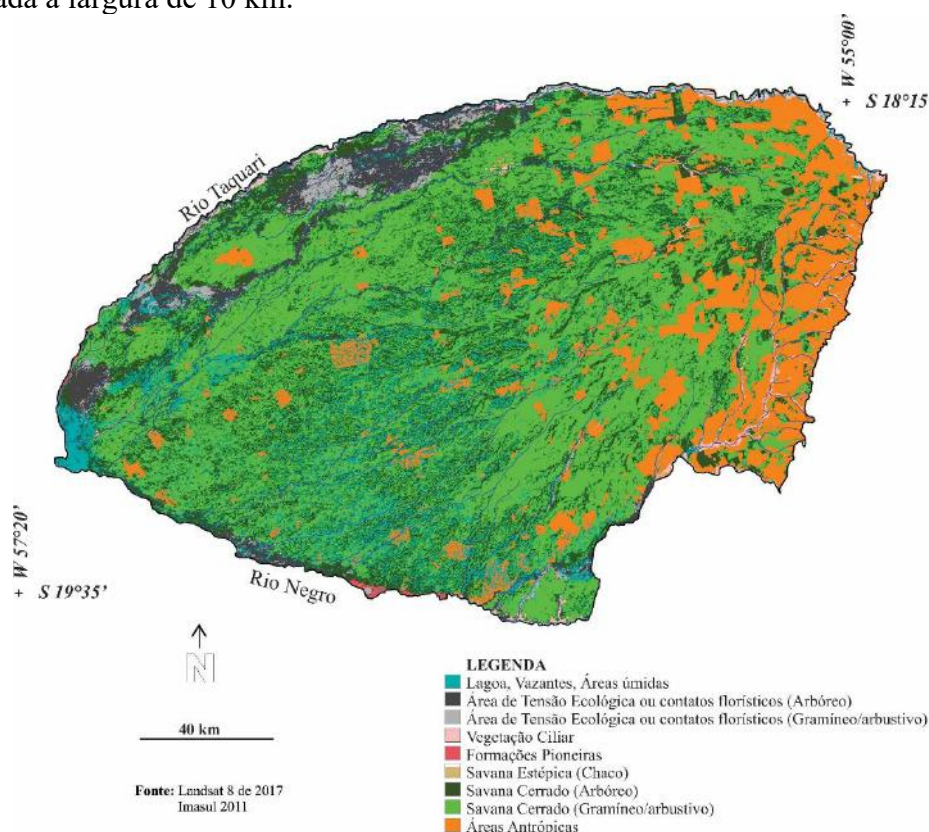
ada a largura de 10 km.

W 55°00'
+ S 18°15

Rio Taquari

W 57°20'
+ S 19°35'

Rio Negro

N

40 km

Fonte: Landsat 8 de 2017
Imasul 2011

LEGENDA
Lagoa, Vazantes, Áreas úmidas
Área de Tensão Ecológica ou contatos florísticos (Arbóreo)
Área de Tensão Ecológica ou contatos florísticos (Gramíneo/arbustivo)
Vegetação Ciliar
Formações Pioneiras
Savana Estépica (Chaco)
Savana Cerrado (Arbóreo)
Savana Cerrado (Gramíneo/arbustivo)
Áreas Antrópicas